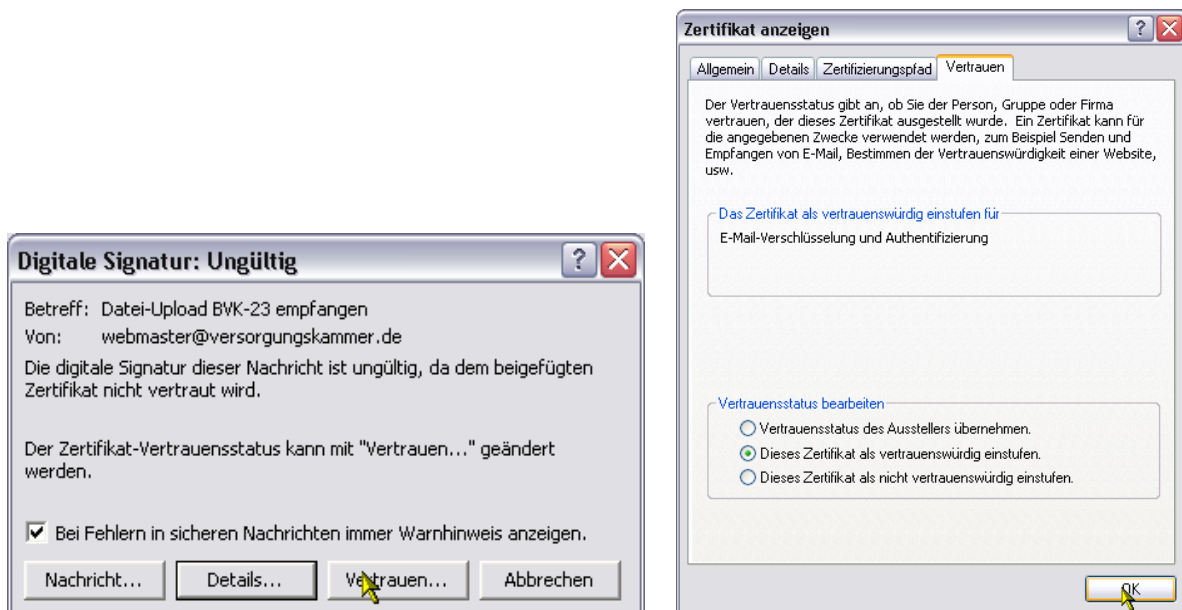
Digitale Signatur: Ungültig

Betreff: Datei-Upload BVK-23 empfangen
Von: webmaster@versorgungskammer.de

Die digitale Signatur dieser Nachricht ist ungültig, da dem beigefügten Zertifikat nicht vertraut wird.

Der Zertifikat-Vertrauensstatus kann mit "Vertrauen..." geändert werden.

Bei Fehlern in sicheren Nachrichten immer Warnhinweis anzeigen.

Nachricht... Details... Vertrauen... Abbrechen

Zertifikat anzeigen

Allgemein Details Zertifizierungspfad Vertrauen

Der Vertrauensstatus gibt an, ob Sie der Person, Gruppe oder Firma vertrauen, der dieses Zertifikat ausgestellt wurde. Ein Zertifikat kann für die angegebenen Zwecke verwendet werden, zum Beispiel Senden und Empfangen von E-Mail, Bestimmen der Vertrauenswürdigkeit einer Website, usw.

Das Zertifikat als vertrauenswürdig einstufen für

E-Mail-Verschlüsselung und Authentifizierung

Vertrauensstatus bearbeiten

Vertrauensstatus des Ausstellers übernehmen.
Dieses Zertifikat als vertrauenswürdig einstufen.
Dieses Zertifikat als nicht vertrauenswürdig einstufen.

OK